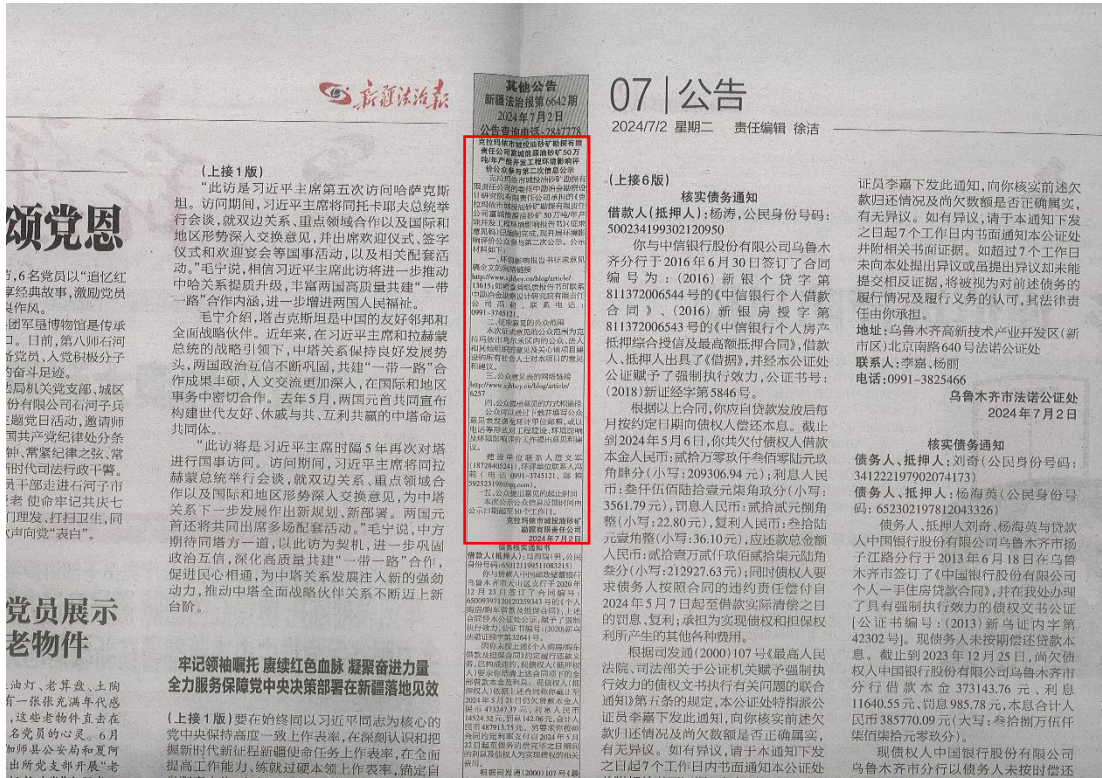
新疆法治报

其他公告
新疆法治报第6642期
2024年7月2日
公告查询电话:2847778

07 | 公告
2024/7/2 星期二 责任编辑 徐洁

颂党恩

,6名党员以"追忆红享经典故事,激励党员奋斗足迹。

团军垦博物馆是传承口。日前,第八师石河党员,人党积极分子
……

(上接1版)

"此访是习近平主席第五次访问哈萨克斯坦。访问期间,习近平主席将同托卡耶夫总统举行会谈,就双边关系、重点领域合作以及国际和地区形势深入交换意见,并出席欢迎仪式、签字仪式和欢迎宴会等国事活动,以及相关配套活动。"毛宁说,相信习近平主席此访将进一步推动中哈关系提质升级,丰富两国高质量共建"一带一路"合作内涵,进一步增进两国人民福祉。

毛宁介绍,塔吉克斯坦是中国的友好邻邦和全面战略伙伴。近年来,在习近平主席和拉赫蒙总统的战略引领下,中塔关系保持良好发展势头,两国政治互信不断巩固,共建"一带一路"合作成果丰硕,人文交流更加深入,在国际和地区事务中密切合作。去年5月,两国元首共同宣布构建世代友好、休戚与共、互利共赢的中塔命运共同体。

"此访将是习近平主席时隔5年再次对塔进行国事访问。访问期间,习近平主席将同拉赫蒙总统举行会谈,就双边关系、重点领域合作以及国际和地区形势深入交换意见,为中塔关系下一步发展作出新规划、新部署。两国元首还将共同出席多场配套活动。"毛宁说,中方期待同塔方一道,以此访为契机,进一步巩固政治互信,深化高质量共建"一带一路"合作,促进民心相通,为中塔关系发展注入新的强劲动力,推动中塔全面战略伙伴关系不断迈上新台阶。

党员展示老物件

油灯、老算盘、土陶一张张充满年代感,这些老物件直击在党员的心灵。6月……

牢记领袖嘱托 赓续红色血脉 凝聚奋进力量
全力服务保障党中央决策部署在新疆落地见效

(上接1版)要在始终同习近平同志为核心的党中央保持高度一致上作表率,在深刻认识和把握新时代新征程新疆工作任务上作表率,在全面提高工作能力,练就过硬本领上作表率,确定自

克拉玛依市城投油砂矿股份有限责任公司克拉玛依油砂矿50万吨/年产能升级工程环境影响评价公众参与第二次信息公示
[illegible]

(上接6版)
核实债务通知
借款人(抵押人):杨涛,公民身份号码:500234199302120950

你与中信银行股份有限公司乌鲁木齐分行于2016年6月30日签订了合同编号为:(2016)新银个贷字第811372006544号的《中信银行个人借款合同》、(2016)新银房押字第811372006543号的《中信银行个人房产抵押综合授信及最高额抵押合同》,借款人、抵押人出具了《借据》,并经本公证处公证赋予了强制执行效力,公证书号:(2018)新证经字第5846号。

根据以上合同,你应自贷款发放后每月按约定日期向债权人偿还本息。截止到2024年5月6日,你共欠付债权人借款本金人民币:贰拾万零玖仟叁佰零陆元玖角肆分(小写:209306.94元);利息人民币:叁仟伍佰陆拾壹元柒角玖分(小写:3561.79元),罚息人民币:贰拾贰元捌角整(小写:22.80元),复利人民币:叁拾陆元壹角整(小写:36.10元),应还款总金额人民币:贰拾壹万贰仟玖佰贰拾柒元陆角叁分(小写:212927.63元);同时债权人要求债务人按照合同的约定,自2024年5月7日起至借款实际清偿之日的罚息、复利;承担为实现债权和担保权利所产生的其他各种费用。

根据司发通(2000)107号《最高人民法院、司法部关于公证机关赋予强制执行效力的债权文书执行有关问题的联合通知》第五条的规定,本公证处特指派公证员李嘉下发此通知,向你核实前述欠款归还情况及尚欠数额是否正确属实,有无异议。如有异议,请于本通知下发之日起7个工作日内书面通知本公证处

证员李嘉下发此通知,向你核实前述欠款归还情况及尚欠数额是否正确属实,有无异议。如有异议,请于本通知下发之日起7个工作日内书面通知本公证处并附相关书面证据。如超过7个工作日未向本处提出异议或虽提出异议却未能提交相反证据,将被视为对前述债务的履行情况及履行义务的认可,其法律责任由你承担。

地址:乌鲁木齐高新技术产业开发区(新市区)北京南路640号法诺公证处
联系人:李嘉、杨丽
电话:0991-3825466

乌鲁木齐市法诺公证处
2024年7月2日

核实债务通知
债务人、抵押人:刘奇(公民身份号码:341221197902074173)
债务人、抵押人:杨海英(公民身份号码:652302197812043326)

债务人、抵押人刘奇、杨海英与债权人中国银行股份有限公司乌鲁木齐扬子江路分行于2013年6月18日在乌鲁木齐市签订了《中国银行股份有限公司个人一手住房贷款合同》,并在我处办理了具有强制执行效力的债权文书公证[公证书编号:(2013)新乌证内字第42302号]。现债务人未按期偿还贷款本息。截止到2023年12月25日,尚欠债权人中国银行股份有限公司乌鲁木齐分行借款本金373143.76元、利息11640.55元、罚息985.78元,本息合计人民币385770.09元(大写:叁拾捌万伍仟柒佰柒拾元零玖分)。

现债权人中国银行股份有限公司乌鲁木齐市分行以债务人未按时偿还